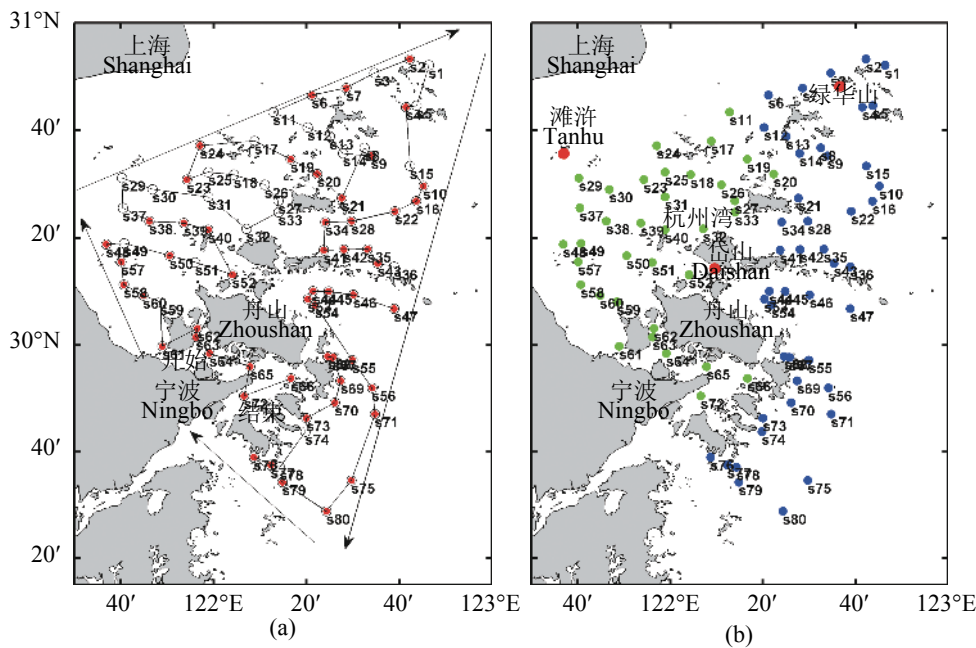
31°N
40′
20′
30°N
40′
20′
40′
122°E
20′
40′
123°E
(a)

上海
Shanghai
s1
s2
s3
s4
s5
s6
s7
s11
s12
s13
s14
s8
s9
s15
s10
s16
s17
s19
s20
s21
s22
s24
s23
s25
s18
s26
s27
s28
s29
s30
s31
s33
s37
s38
s39
s40
s32
s34
s41
s42
s35
s36
s43
s48
s49
s57
s50
s51
s52
s58
s60
s59
s44
s45
s46
s47
s54
舟山
Zhoushan
s62
s63
s61
s64
s65
s66
s69
s55
s56
s70
s71
s72
s73
s74
s75
s76
s77
s78
s79
s80
宁波
Ningbo

40′
122°E
20′
40′
123°E
(b)

上海
Shanghai
滩浒
Tanhu
绿华山
杭州湾
岱山
Daishan
舟山
Zhoushan
宁波
Ningbo
s1
s2
s3
s4
s5
s6
s7
s11
s12
s13
s14
s8
s9
s15
s10
s16
s17
s19
s20
s21
s22
s24
s23
s25
s18
s26
s27
s28
s29
s30
s31
s33
s37
s38
s39
s40
s32
s34
s41
s42
s35
s36
s43
s48
s49
s57
s50
s51
s52
s58
s60
s59
s44
s45
s46
s47
s54
s62
s63
s61
s64
s65
s66
s69
s55
s56
s70
s71
s72
s73
s74
s75
s76
s77
s78
s79
s80